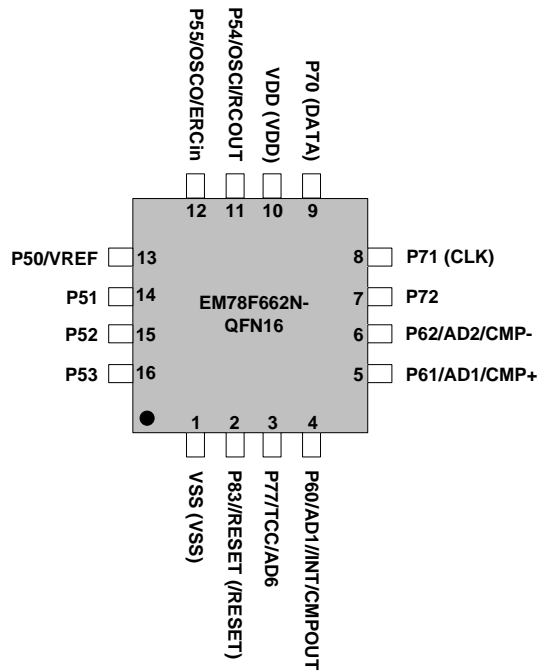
P55/OSCO/ERCin
P54/OSCI/RCOUT
VDD (VDD)
P70 (DATA)

12 11 10 9

P50/VREF 13
P51 14
P52 15
P53 16

EM78F662N-QFN16

8 P71 (CLK)
7 P72
6 P62/AD2/CMP-
5 P61/AD1/CMP+

1 2 3 4

VSS (VSS)
P83//RESET (/RESET)
P77/TCC/AD6
P60/AD1//INT/CMPOUT